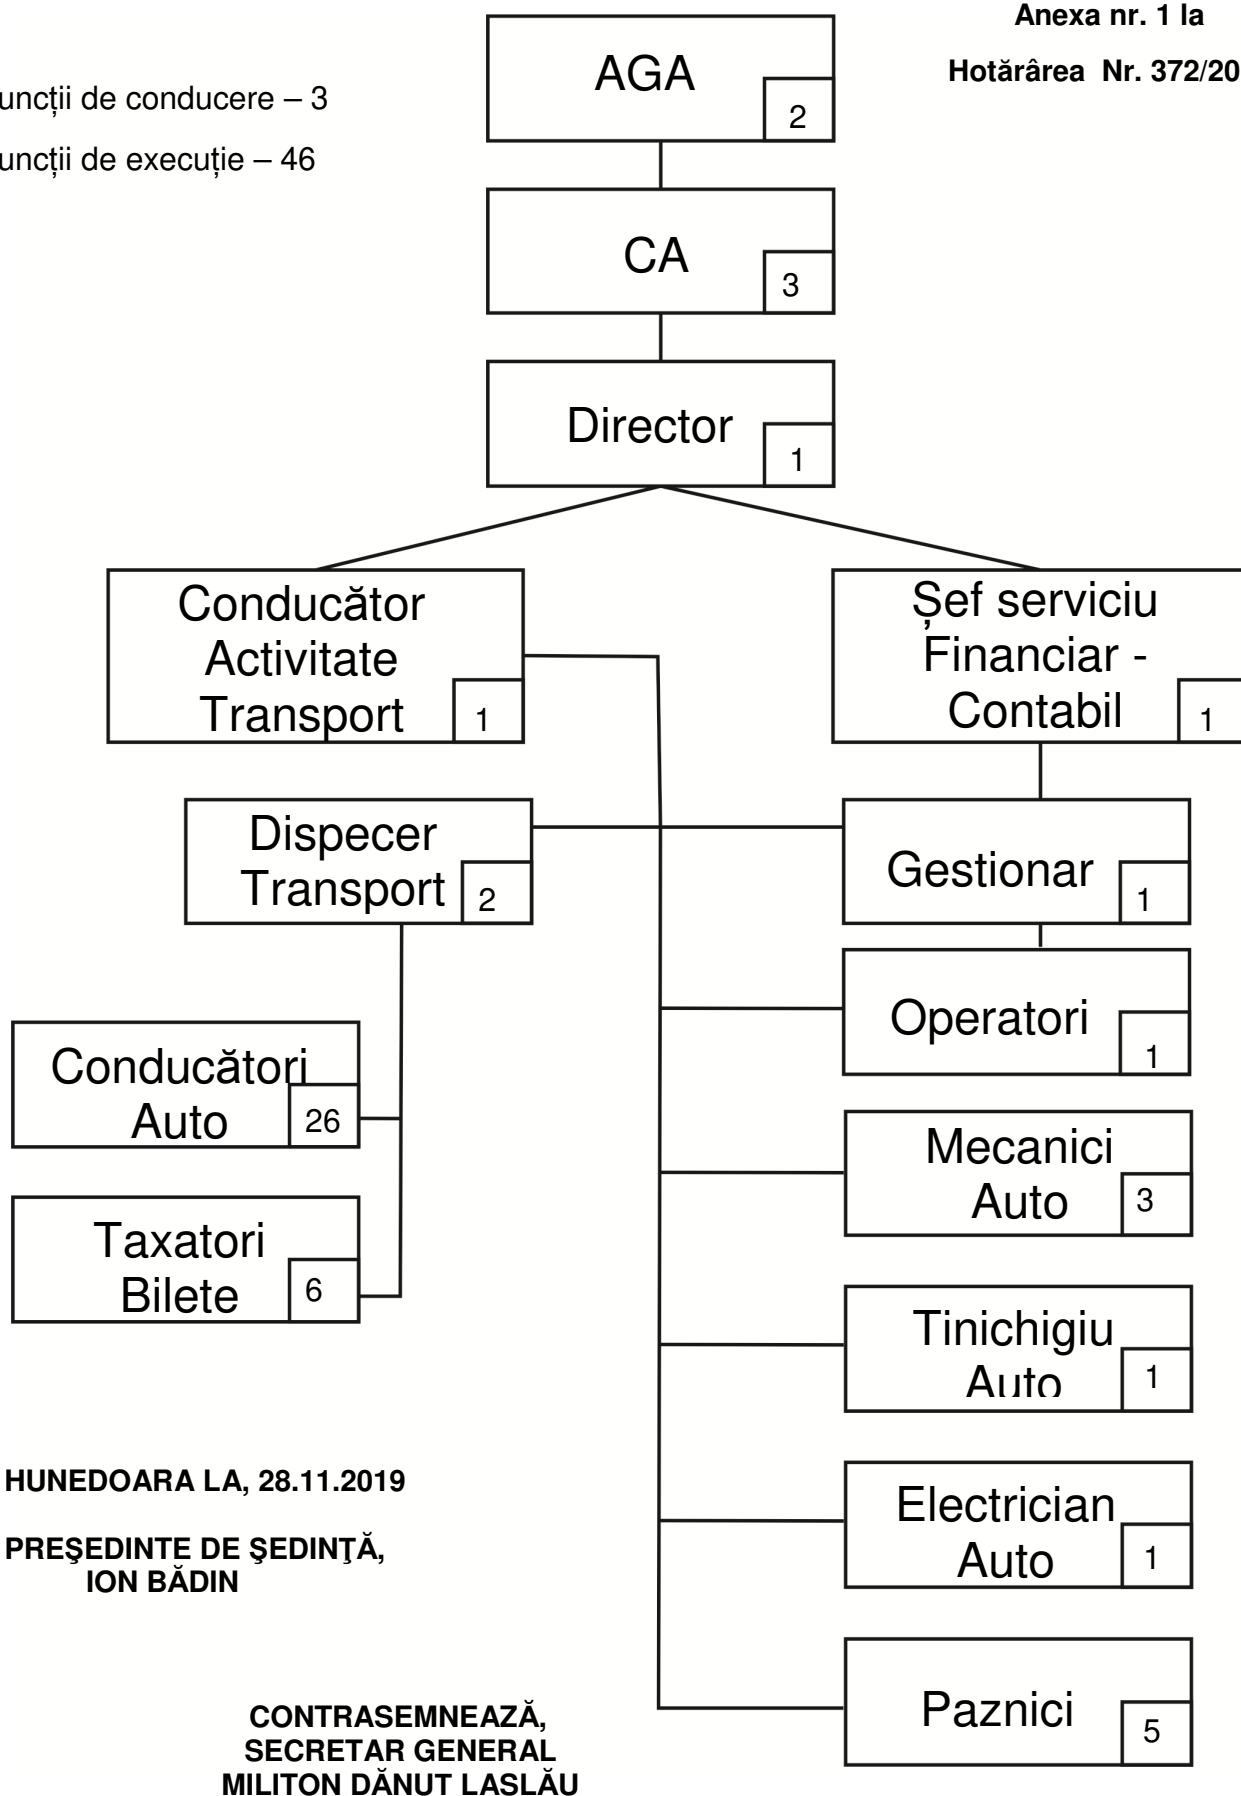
Anexa nr. 1 la

Hotărârea Nr. 372/20

uncții de conducere – 3

uncții de execuție – 46

AGA 2

CA 3

Director 1

Conducător Activitate Transport 1

Șef serviciu Financiar - Contabil 1

Dispecer Transport 2

Gestionar 1

Operatori 1

Conducători Auto 26

Taxatori Bilete 6

Mecanici Auto 3

Tinichigiu Auto 1

Electrician Auto 1

Paznici 5

HUNEDOARA LA, 28.11.2019

PREŞEDINTE DE ŞEDINŢĂ,
ION BĂDIN

CONTRASEMNEAZĂ,
SECRETAR GENERAL
MILITON DĂNUT LASLĂU